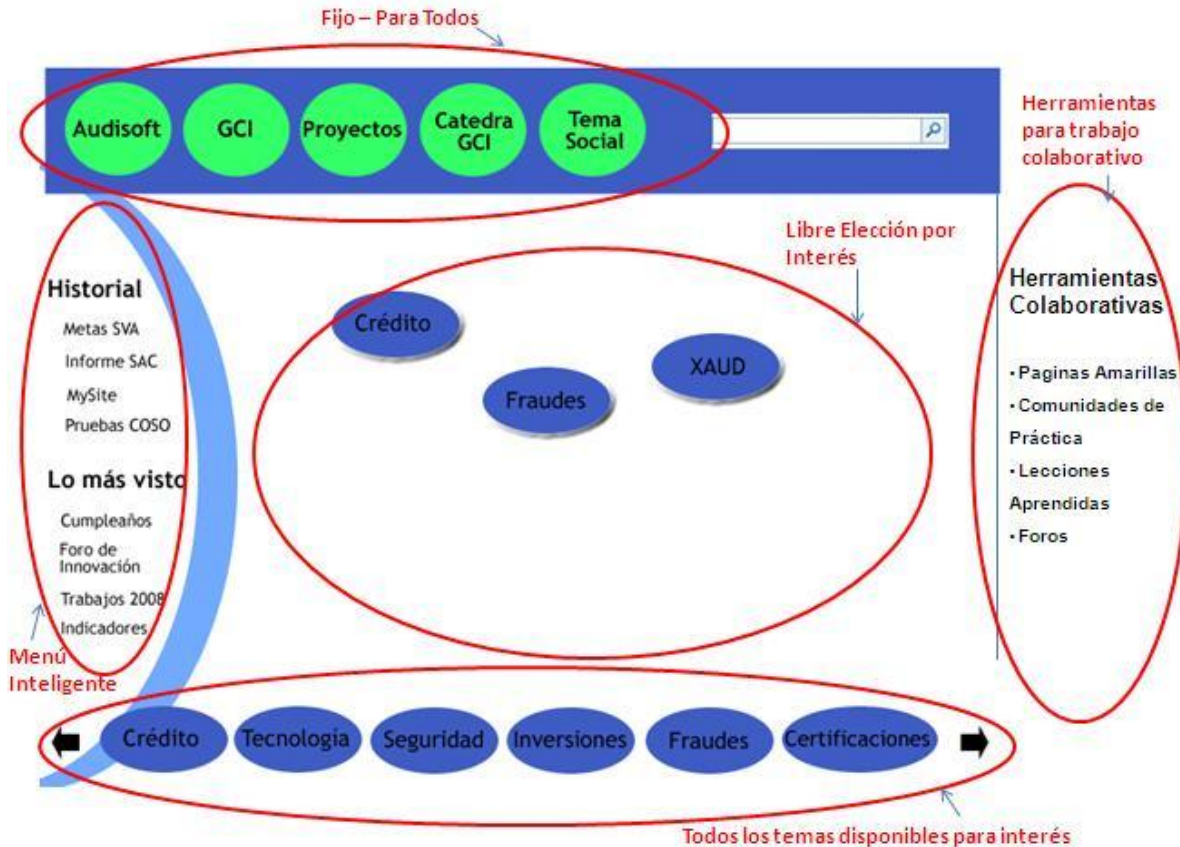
Fijo – Para Todos

Audisoft

GCI

Proyectos

Catedra GCI

Tema Social

Herramientas para trabajo colaborativo

Libre Elección por Interés

Historial

Metas SVA

Informe SAC

MySite

Pruebas COSO

Lo más visto

Cumpleaños

Foro de Innovación

Trabajos 2008

Indicadores

Crédito

Fraudes

XAUD

Herramientas Colaborativas

• Paginas Amarillas

• Comunidades de Práctica

• Lecciones Aprendidas

• Foros

Menú Inteligente

Crédito

Tecnologia

Seguridad

Inversiones

Fraudes

Certificaciones

Todos los temas disponibles para interés